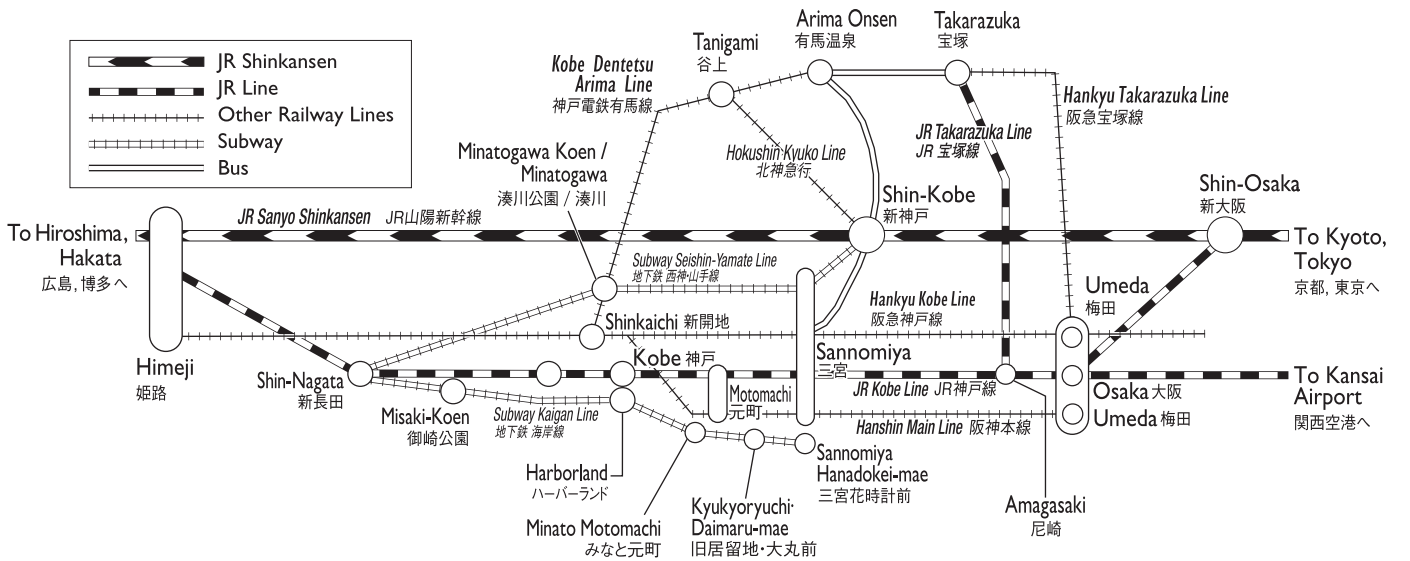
JR Shinkansen
JR Line
Other Railway Lines
Subway
Bus

Kobe Dentetsu Arima Line
神戸電鉄有馬線

Tanigami
谷上

Arima Onsen
有馬温泉

Takarazuka
宝塚

Hankyu Takarazuka Line
阪急宝塚線

JR Takarazuka Line
JR 宝塚線

Hokushin Kyuko Line
北神急行

Minatogawa Koen / Minatogawa
湊川公園 / 湊川

Shin-Kobe
新神戸

Shin-Osaka
新大阪

To Hiroshima, Hakata
広島, 博多へ

JR Sanyo Shinkansen JR山陽新幹線

To Kyoto, Tokyo
京都, 東京へ

Subway Seishin-Yamate Line
地下鉄 西神・山手線

Hankyu Kobe Line
阪急神戸線

Umeda
梅田

Shinkaichi 新開地

Himeji
姫路

Shin-Nagata
新長田

Kobe 神戸

Sannomiya
三宮

Motomachi
元町

JR Kobe Line JR神戸線

Osaka 大阪

Umeda 梅田

To Kansai Airport
関西空港へ

Misaki-Koen
御崎公園

Subway Kaigan Line
地下鉄 海岸線

Hanshin Main Line 阪神本線

Sannomiya Hanadokei-mae
三宮花時計前

Harborland
ハーバーランド

Kyukyoryuchi·Daimaru-mae
旧居留地・大丸前

Minato Motomachi
みなと元町

Amagasaki
尼崎